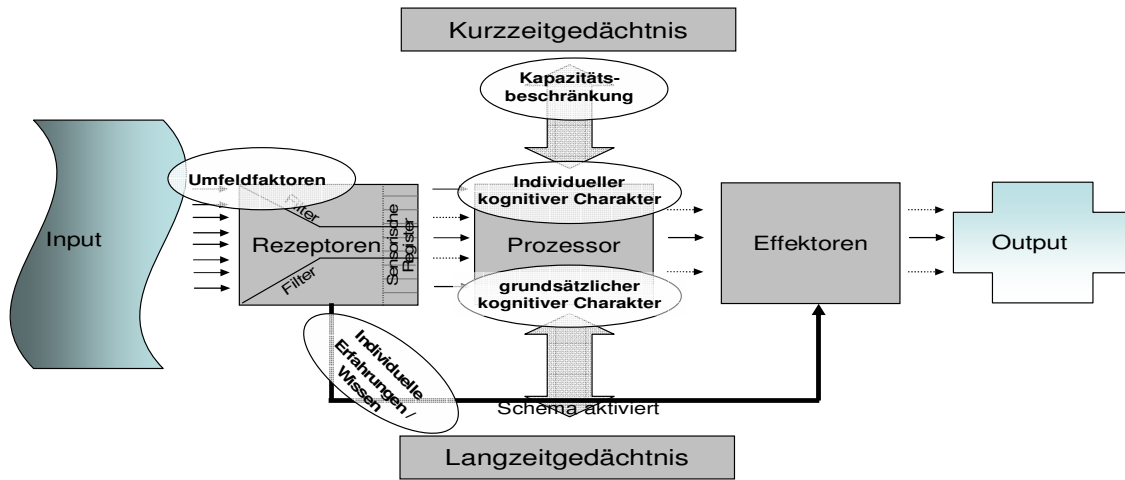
Kurzzeitgedächtnis

Kapazitätsbeschränkung

Input

Umfeldfaktoren

Filter

Rezeptoren

Filter

Sensorische Register

Individueller kognitiver Charakter

Prozessor

grundsätzlicher kognitiver Charakter

Effektoren

Output

Individuelle Erfahrungen / Wissen

Schema aktiviert

Langzeitgedächtnis